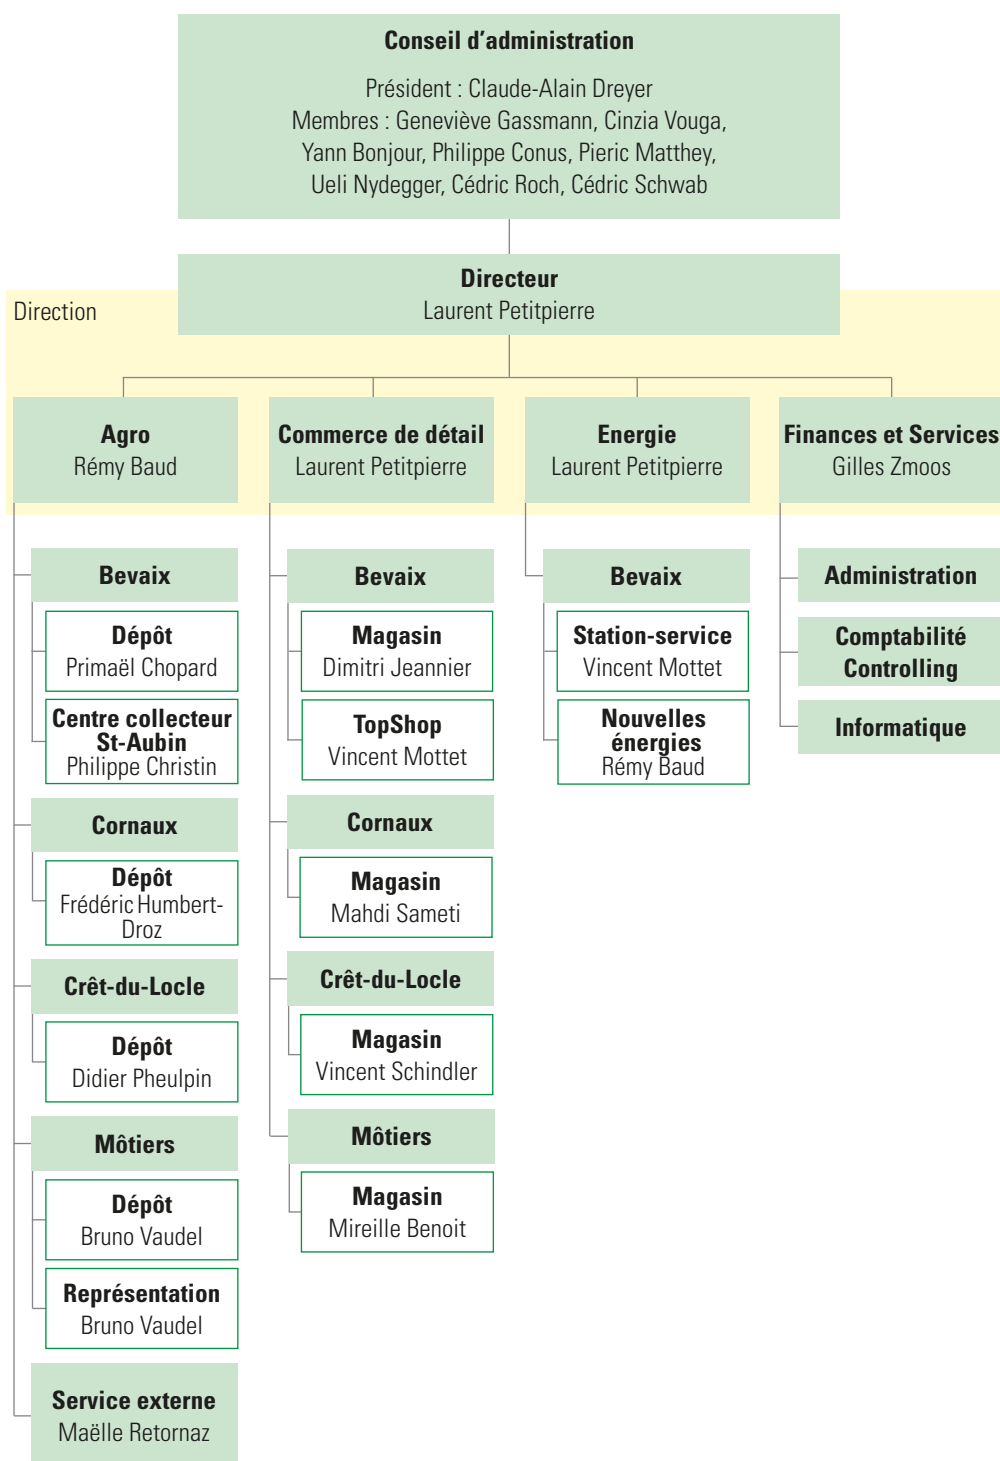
Conseil d'administration

Président : Claude-Alain Dreyer
Membres : Geneviève Gassmann, Cinzia Vouga, Yann Bonjour, Philippe Conus, Pieric Matthey, Ueli Nydegger, Cédric Roch, Cédric Schwab

Direction

Directeur
Laurent Petitpierre

Agro
Rémy Baud

Commerce de détail
Laurent Petitpierre

Energie
Laurent Petitpierre

Finances et Services
Gilles Zmoos

Bevaix

Dépôt
Primaël Chopard

Centre collecteur St-Aubin
Philippe Christin

Cornaux

Dépôt
Frédéric Humbert-Droz

Crêt-du-Locle

Dépôt
Didier Pheulpin

Môtiers

Dépôt
Bruno Vaudel

Représentation
Bruno Vaudel

Service externe
Maëlle Retornaz

Bevaix

Magasin
Dimitri Jeannier

TopShop
Vincent Mottet

Cornaux

Magasin
Mahdi Sameti

Crêt-du-Locle

Magasin
Vincent Schindler

Môtiers

Magasin
Mireille Benoit

Bevaix

Station-service
Vincent Mottet

Nouvelles énergies
Rémy Baud

Administration

Comptabilité
Controlling

Informatique